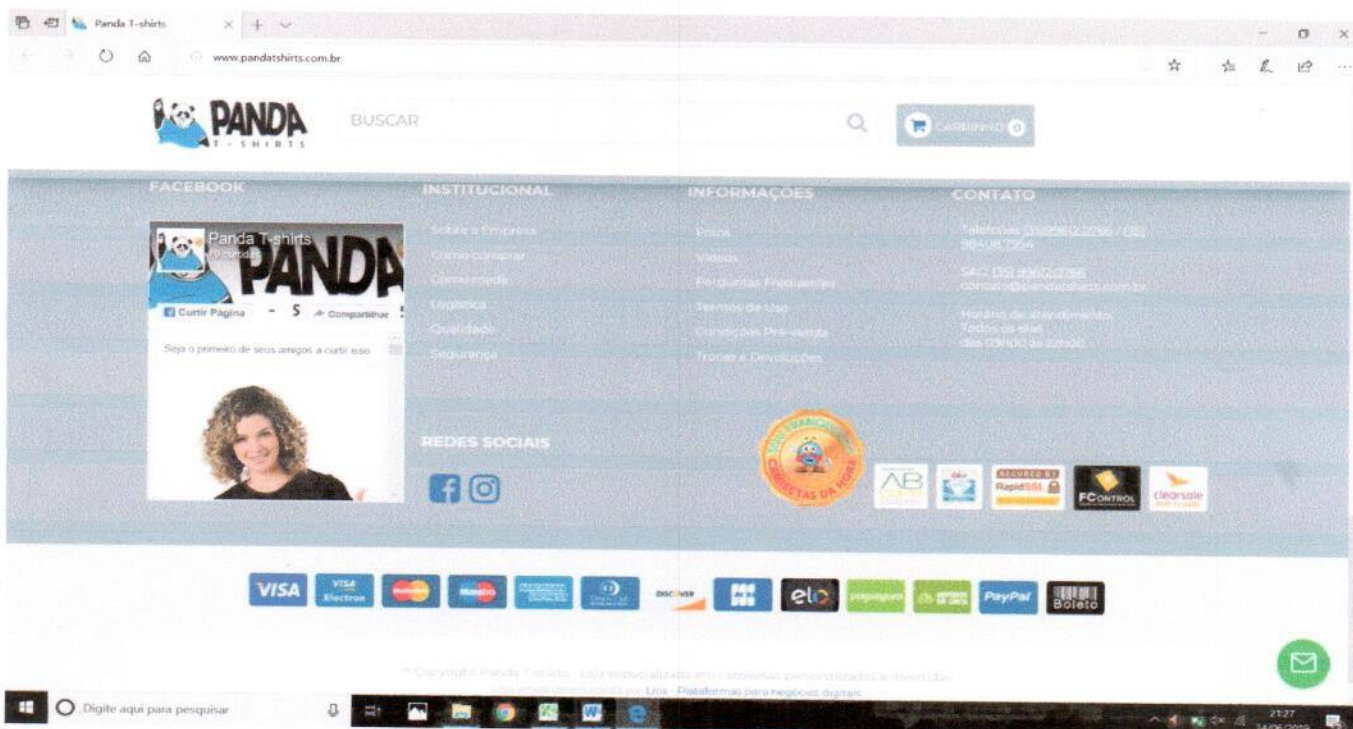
Panda T-shirts

www.pandatshirts.com.br

PANDA T-SHIRTS

BUSCAR

CARRINHO 0

FACEBOOK

INSTITUCIONAL

INFORMAÇÕES

CONTATO

Panda T-shirts

PANDA

Curtir Página

Compartilhar

Seja o primeiro de seus amigos a curtir isso

Sobre a Empresa

Como comprar

Comunidade

Logística

Qualidade

Segurança

Fotos

Vídeos

Perguntas Frequentes

Termos de Uso

Condições Pré-venda

Trocas e Devoluções

Telefones (35)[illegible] / (35) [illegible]

SAC (35) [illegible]

contato@pandatshirts.com.br

Horário de atendimento

Todos os dias

das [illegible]

REDES SOCIAIS

CAMISETAS DA HORA

AB

RapidSSL

FCONTROL

clearsale

VISA

VISA Electron

Maestro

DISCOVER

elo

pagseguro

PayPal

Boleto

© Copyright Panda T-shirts - Loja especializada em camisetas personalizadas e divertidas

Loja desenvolvida por Loja - Plataformas para negócios digitais

Digite aqui para pesquisar

21:27